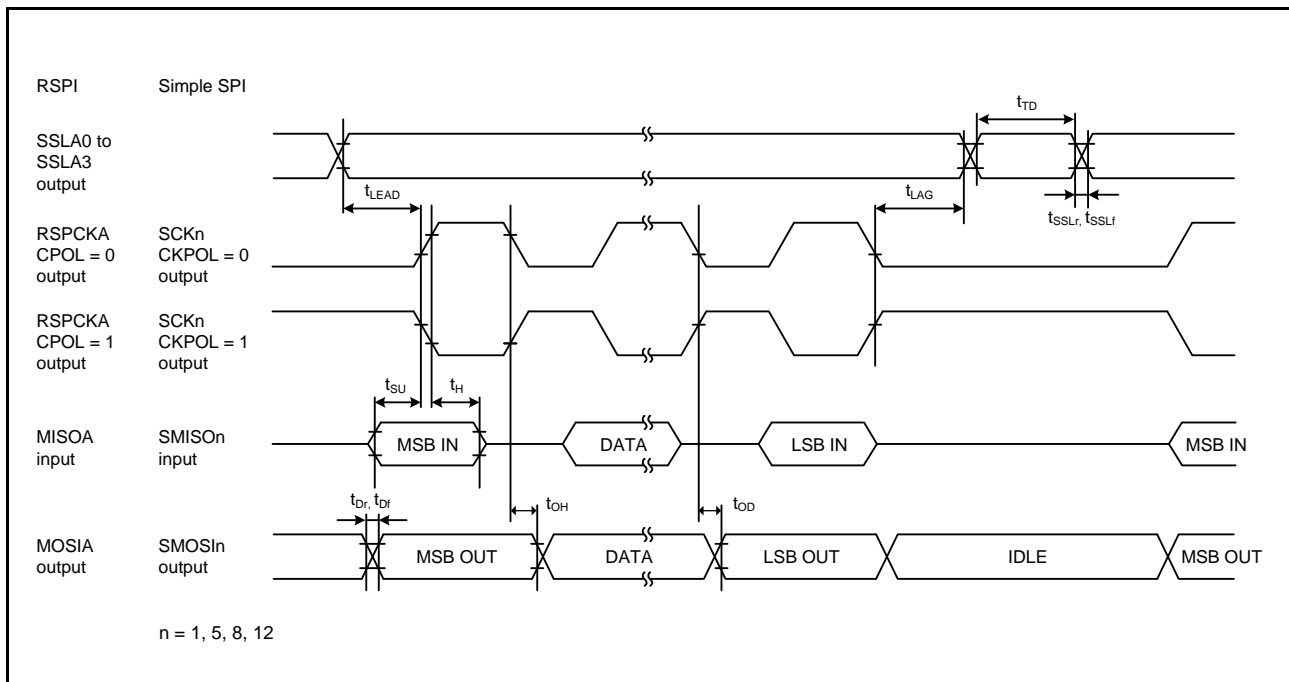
RSPI Simple SPI

$t_{TD}$

SSLA0 to SSLA3 output

$t_{SSLr}$, $t_{SSLf}$

$t_{LEAD}$

$t_{LAG}$

RSPCKA CPOL = 0 output

SCKn CKPOL = 0 output

RSPCKA CPOL = 1 output

SCKn CKPOL = 1 output

$t_{SU}$

$t_{H}$

MISOA input

SMISOn input

MSB IN

DATA

LSB IN

MSB IN

$t_{Dr}$, $t_{Df}$

$t_{OH}$

$t_{OD}$

MOSIA output

SMOSIn output

MSB OUT

DATA

LSB OUT

IDLE

MSB OUT

n = 1, 5, 8, 12